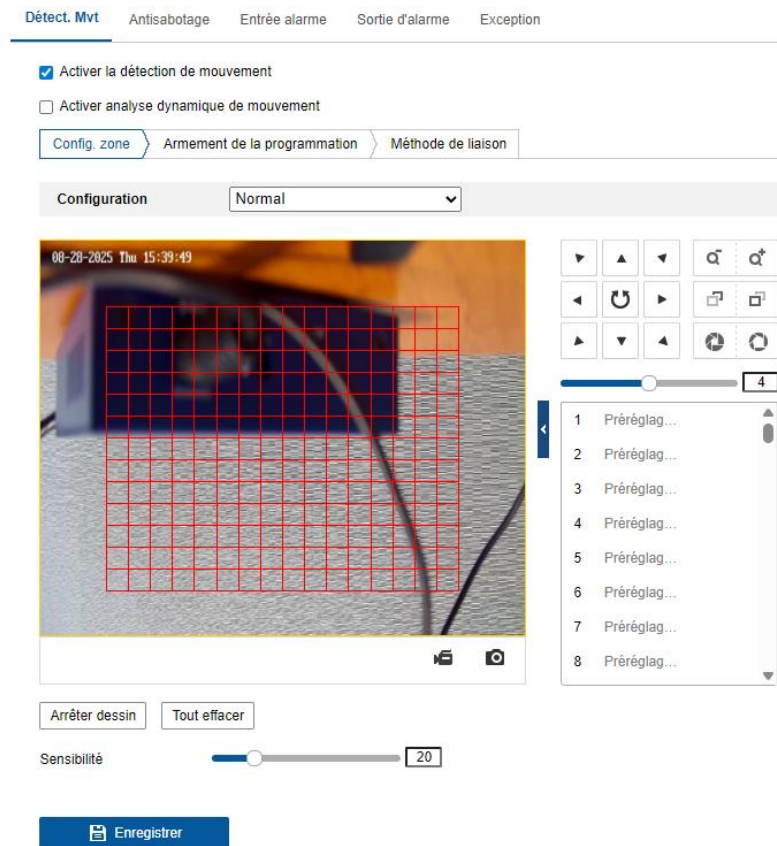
Détect. Mvt Antisabotage Entrée alarme Sortie d'alarme Exception

Activer la détection de mouvement

Activer analyse dynamique de mouvement

Config. zone Armement de la programmation Méthode de liaison

Configuration Normal

08-28-2025 Thu 15:39:49

4

1 Préréglag...
2 Préréglag...
3 Préréglag...
4 Préréglag...
5 Préréglag...
6 Préréglag...
7 Préréglag...
8 Préréglag...

Arrêter dessin Tout effacer

Sensibilité 20

Enregistrer